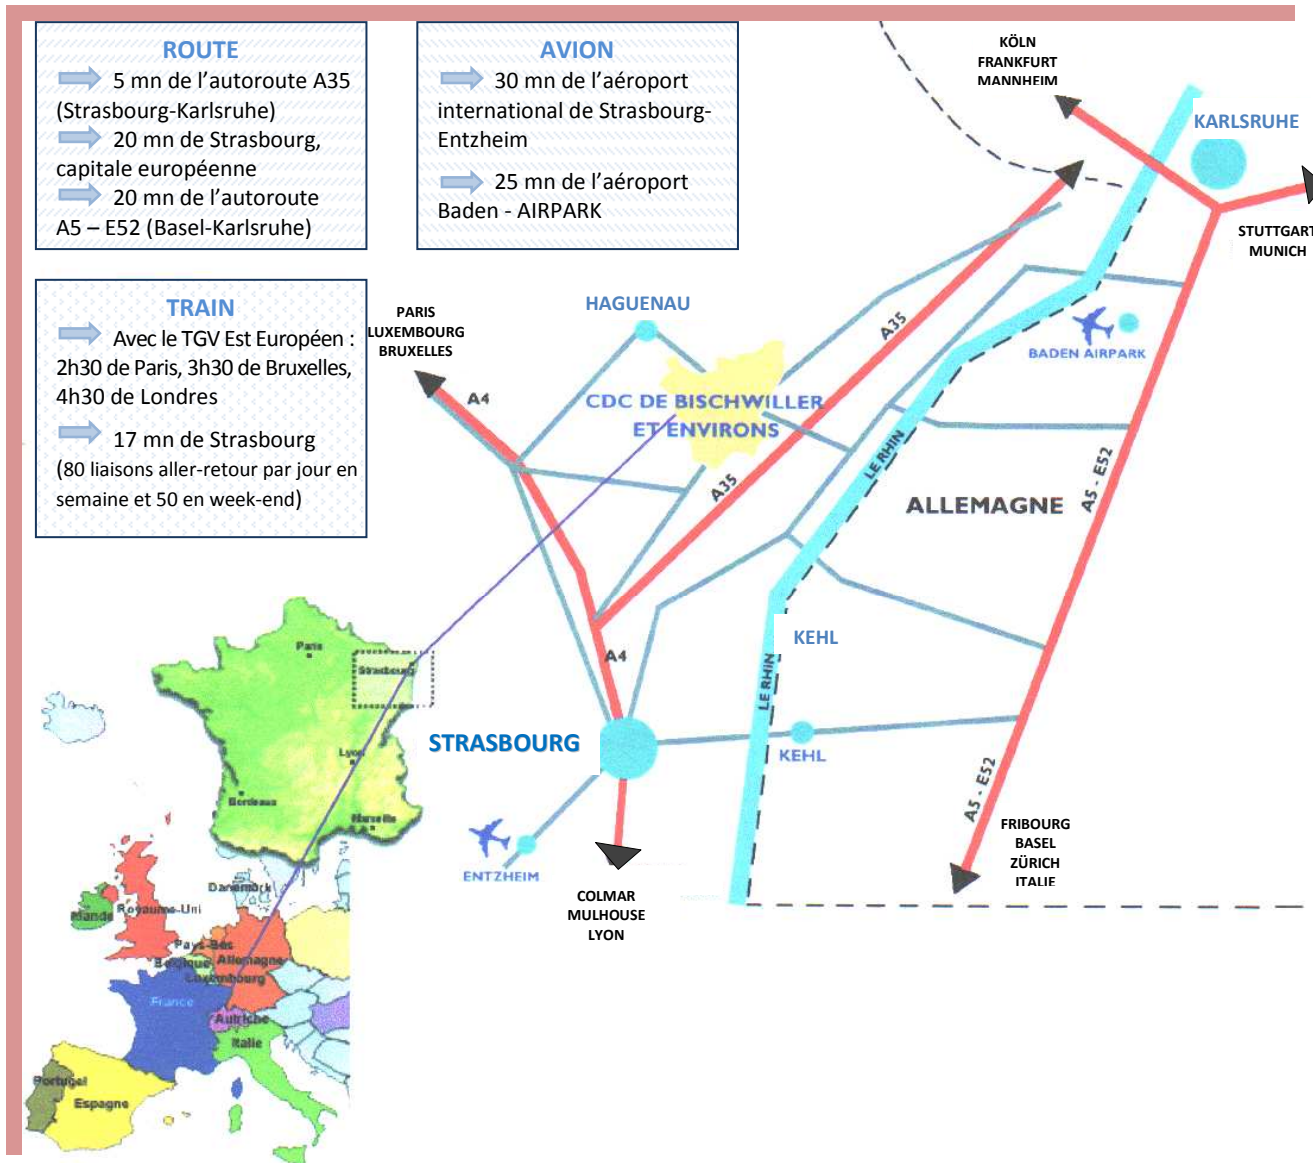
ROUTE
5 mn de l'autoroute A35 (Strasbourg-Karlsruhe)
20 mn de Strasbourg, capitale européenne
20 mn de l'autoroute A5 – E52 (Basel-Karlsruhe)

AVION
30 mn de l'aéroport international de Strasbourg-Entzheim
25 mn de l'aéroport Baden - AIRPARK

TRAIN
Avec le TGV Est Européen : 2h30 de Paris, 3h30 de Bruxelles, 4h30 de Londres
17 mn de Strasbourg
(80 liaisons aller-retour par jour en semaine et 50 en week-end)

KÖLN
FRANKFURT
MANNHEIM

KARLSRUHE

STUTTGART
MUNICH

PARIS
LUXEMBOURG
BRUXELLES

HAGUENAU

A4

A35

BADEN AIRPARK

CDC DE BISCHWILLER ET ENVIRONS

LE RHIN

A35

ALLEMAGNE

A5 - E52

KEHL

A4

LE RHIN

STRASBOURG

KEHL

A5 - E52

FRIBOURG
BASEL
ZÜRICH
ITALIE

ENTZHEIM

COLMAR
MULHOUSE
LYON

Paris
Strasbourg
Lyon
Bordeaux
Marseille
Danemark
Irlande
Royaume-Uni
Pays-Bas
Belgique
Allemagne
Luxembourg
France
Autriche
Italie
Portugal
Espagne